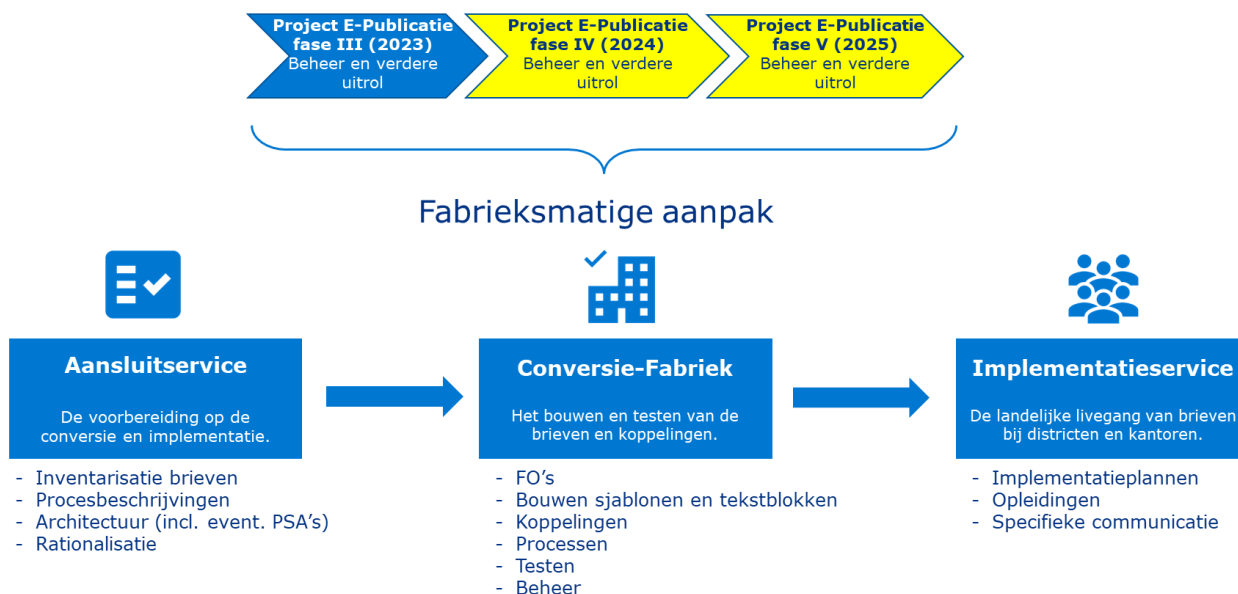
Project E-Publicatie fase III (2023)
Beheer en verdere uitrol

Project E-Publicatie fase IV (2024)
Beheer en verdere uitrol

Project E-Publicatie fase V (2025)
Beheer en verdere uitrol

Fabrieksmatige aanpak

Aansluitservice

De voorbereiding op de conversie en implementatie.

- Inventarisatie brieven
- Procesbeschrijvingen
- Architectuur (incl. event. PSA's)
- Rationalisatie

Conversie-Fabriek

Het bouwen en testen van de brieven en koppelingen.

- FO's
- Bouwen sjablonen en tekstblokken
- Koppelingen
- Processen
- Testen
- Beheer

Implementatieservice

De landelijke livegang van brieven bij districten en kantoren.

- Implementatieplannen
- Opleidingen
- Specifieke communicatie